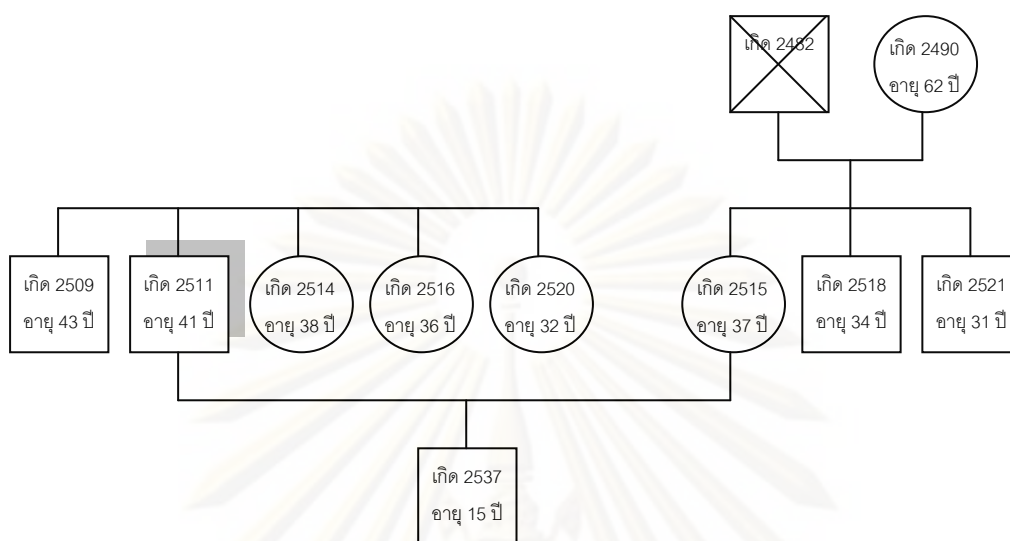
เกิด 2482

เกิด 2490
อายุ 62 ปี

เกิด 2509
อายุ 43 ปี

เกิด 2511
อายุ 41 ปี

เกิด 2514
อายุ 38 ปี

เกิด 2516
อายุ 36 ปี

เกิด 2520
อายุ 32 ปี

เกิด 2515
อายุ 37 ปี

เกิด 2518
อายุ 34 ปี

เกิด 2521
อายุ 31 ปี

เกิด 2537
อายุ 15 ปี